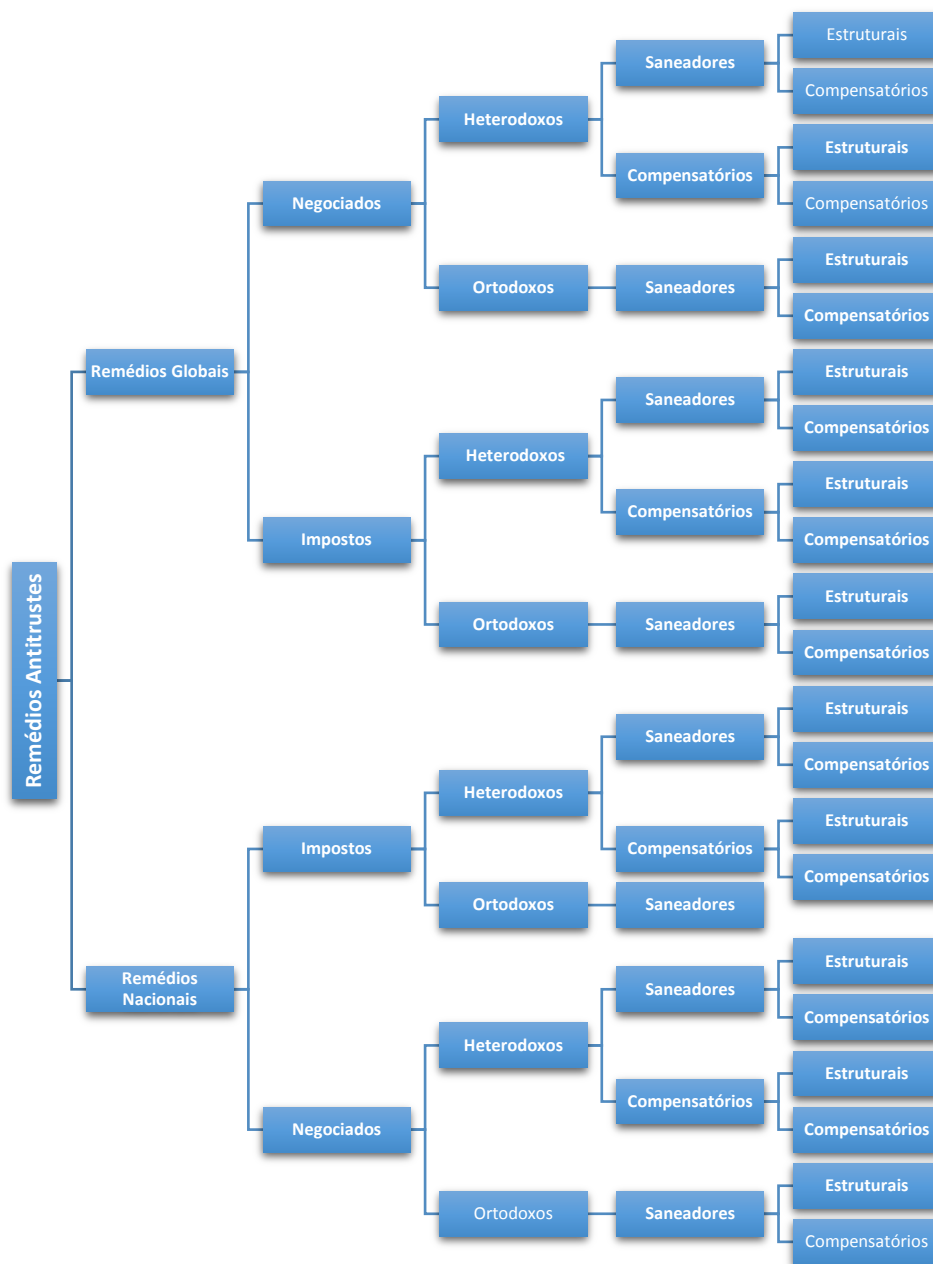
Remédios Antitrustes

Remédios Globais

Negociados

Heterodoxos

Saneadores

Estruturais

Compensatórios

Compensatórios

Estruturais

Compensatórios

Ortodoxos

Saneadores

Estruturais

Compensatórios

Impostos

Heterodoxos

Saneadores

Estruturais

Compensatórios

Compensatórios

Estruturais

Compensatórios

Ortodoxos

Saneadores

Estruturais

Compensatórios

Remédios Nacionais

Impostos

Heterodoxos

Saneadores

Estruturais

Compensatórios

Compensatórios

Estruturais

Compensatórios

Ortodoxos

Saneadores

Negociados

Heterodoxos

Saneadores

Estruturais

Compensatórios

Compensatórios

Estruturais

Compensatórios

Ortodoxos

Saneadores

Estruturais

Compensatórios